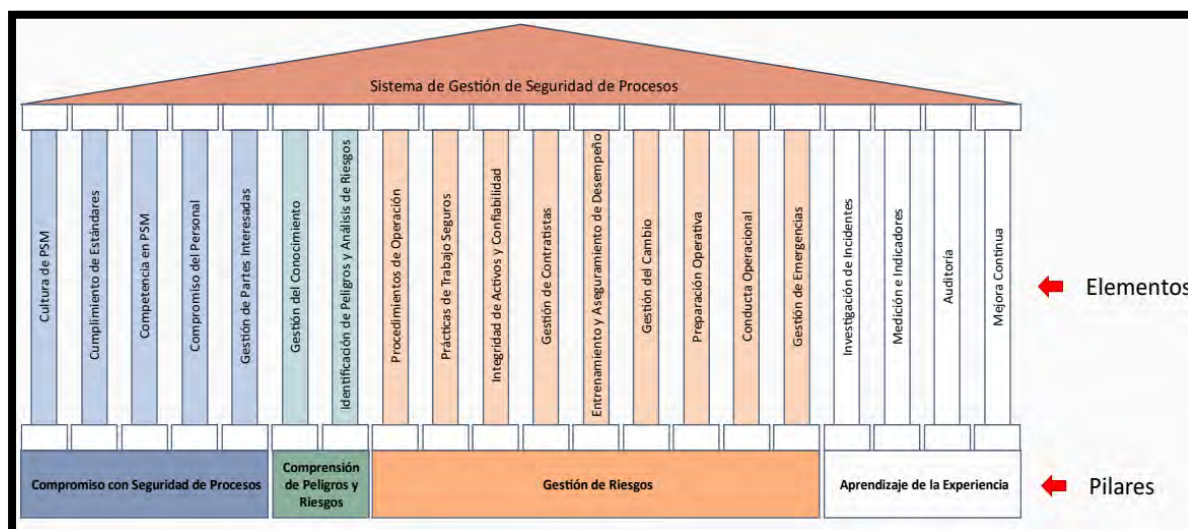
Sistema de Gestión de Seguridad de Procesos

Cultura de PSM

Cumplimiento de Estándares

Competencia en PSM

Compromiso del Personal

Gestión de Partes Interesadas

Gestión del Conocimiento

Identificación de Peligros y Análisis de Riesgos

Procedimientos de Operación

Prácticas de Trabajo Seguros

Integridad de Activos y Confiabilidad

Gestión de Contratistas

Entrenamiento y Aseguramiento de Desempeño

Gestión del Cambio

Preparación Operativa

Conducta Operacional

Gestión de Emergencias

Investigación de Incidentes

Medición e Indicadores

Auditoría

Mejora Continua

Elementos

Compromiso con Seguridad de Procesos

Comprensión de Peligros y Riesgos

Gestión de Riesgos

Aprendizaje de la Experiencia

Pilares